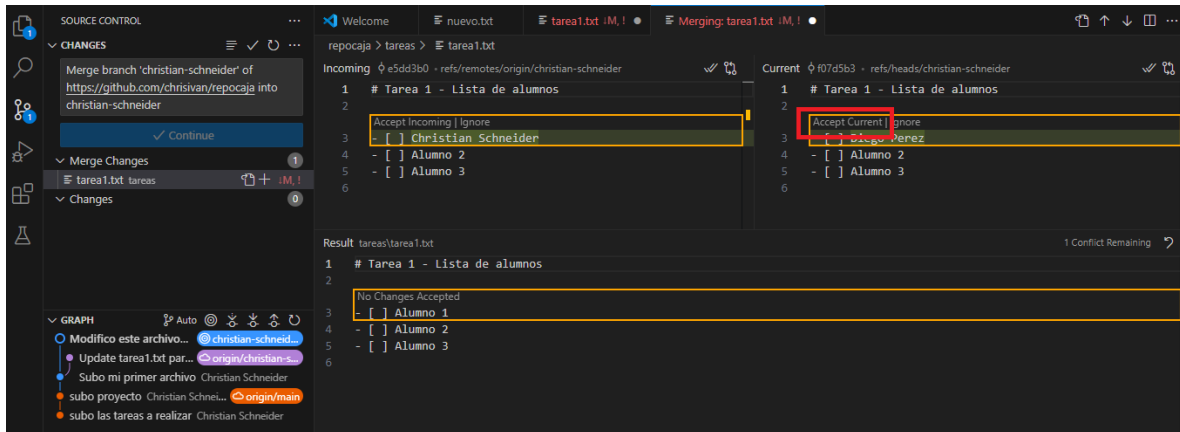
SOURCE CONTROL ...

CHANGES

Merge branch 'christian-schneider' of https://github.com/chrisivan/repocaja into christian-schneider

✓ Continue

Merge Changes 1

tarea1.txt tareas !M, !

Changes 0

GRAPH Auto

Modifico este archivo... christian-schneid...

Update tarea1.txt par... origin/christian-s...

Subo mi primer archivo Christian Schneider

subo proyecto Christian Schnei... origin/main

subo las tareas a realizar Christian Schneider

Welcome | nuevo.txt | tarea1.txt !M, ! | Merging: tarea1.txt !M, !

repocaja > tareas > tarea1.txt

Incoming e5dd3b0 • refs/remotes/origin/christian-schneider

1 # Tarea 1 - Lista de alumnos
2
Accept Incoming | Ignore
3 - [ ] Christian Schneider
4 - [ ] Alumno 2
5 - [ ] Alumno 3
6

Current f07d5b3 • refs/heads/christian-schneider

1 # Tarea 1 - Lista de alumnos
2
Accept Current | Ignore
3 - [ ] Diego Perez
4 - [ ] Alumno 2
5 - [ ] Alumno 3
6

Result tareas\tarea1.txt 1 Conflict Remaining

1 # Tarea 1 - Lista de alumnos
2
No Changes Accepted
3 - [ ] Alumno 1
4 - [ ] Alumno 2
5 - [ ] Alumno 3
6